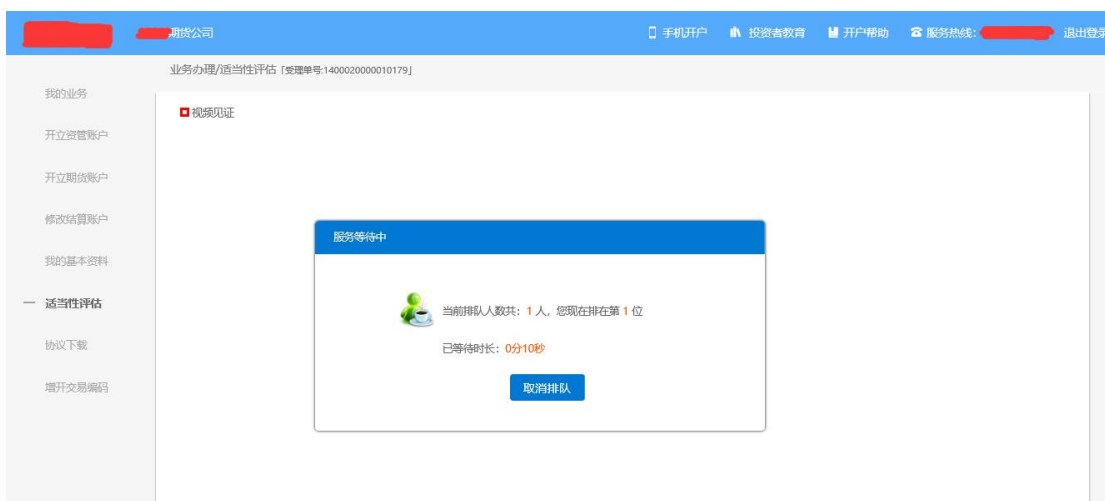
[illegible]期货公司

手机开户 投资者教育 开户帮助 服务热线:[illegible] 退出登录

业务办理/适当性评估 [受理单号:1400020000010179]

我的业务
开立资管账户
开立期货账户
修改结算账户
我的基本资料
— 适当性评估
协议下载
增开交易编码

视频见证

服务等待中

当前排队人数共: 1 人, 您现在排在第 1 位

已等待时长: 0分10秒

取消排队